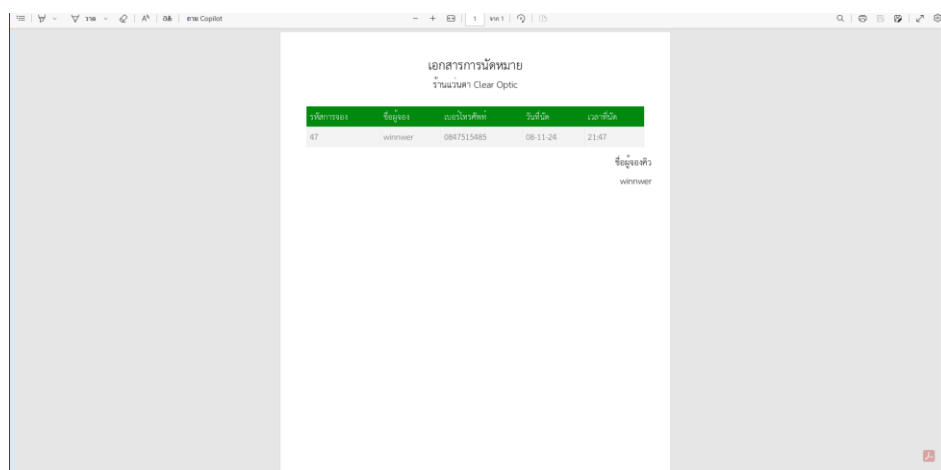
วาด | อ่านออกเสียง | ถาม Copilot

− + | 1 | จาก 1

เอกสารการนัดหมาย
ร้านแว่นตา Clear Optic

| รหัสการจอง | ชื่อผู้จอง | เบอร์โทรศัพท์ | วันที่นัด | เวลาที่นัด |
|---|---|---|---|---|
| 47 | winnwer | 0847515485 | 08-11-24 | 21:47 |

ชื่อผู้จองคิว
winnwer